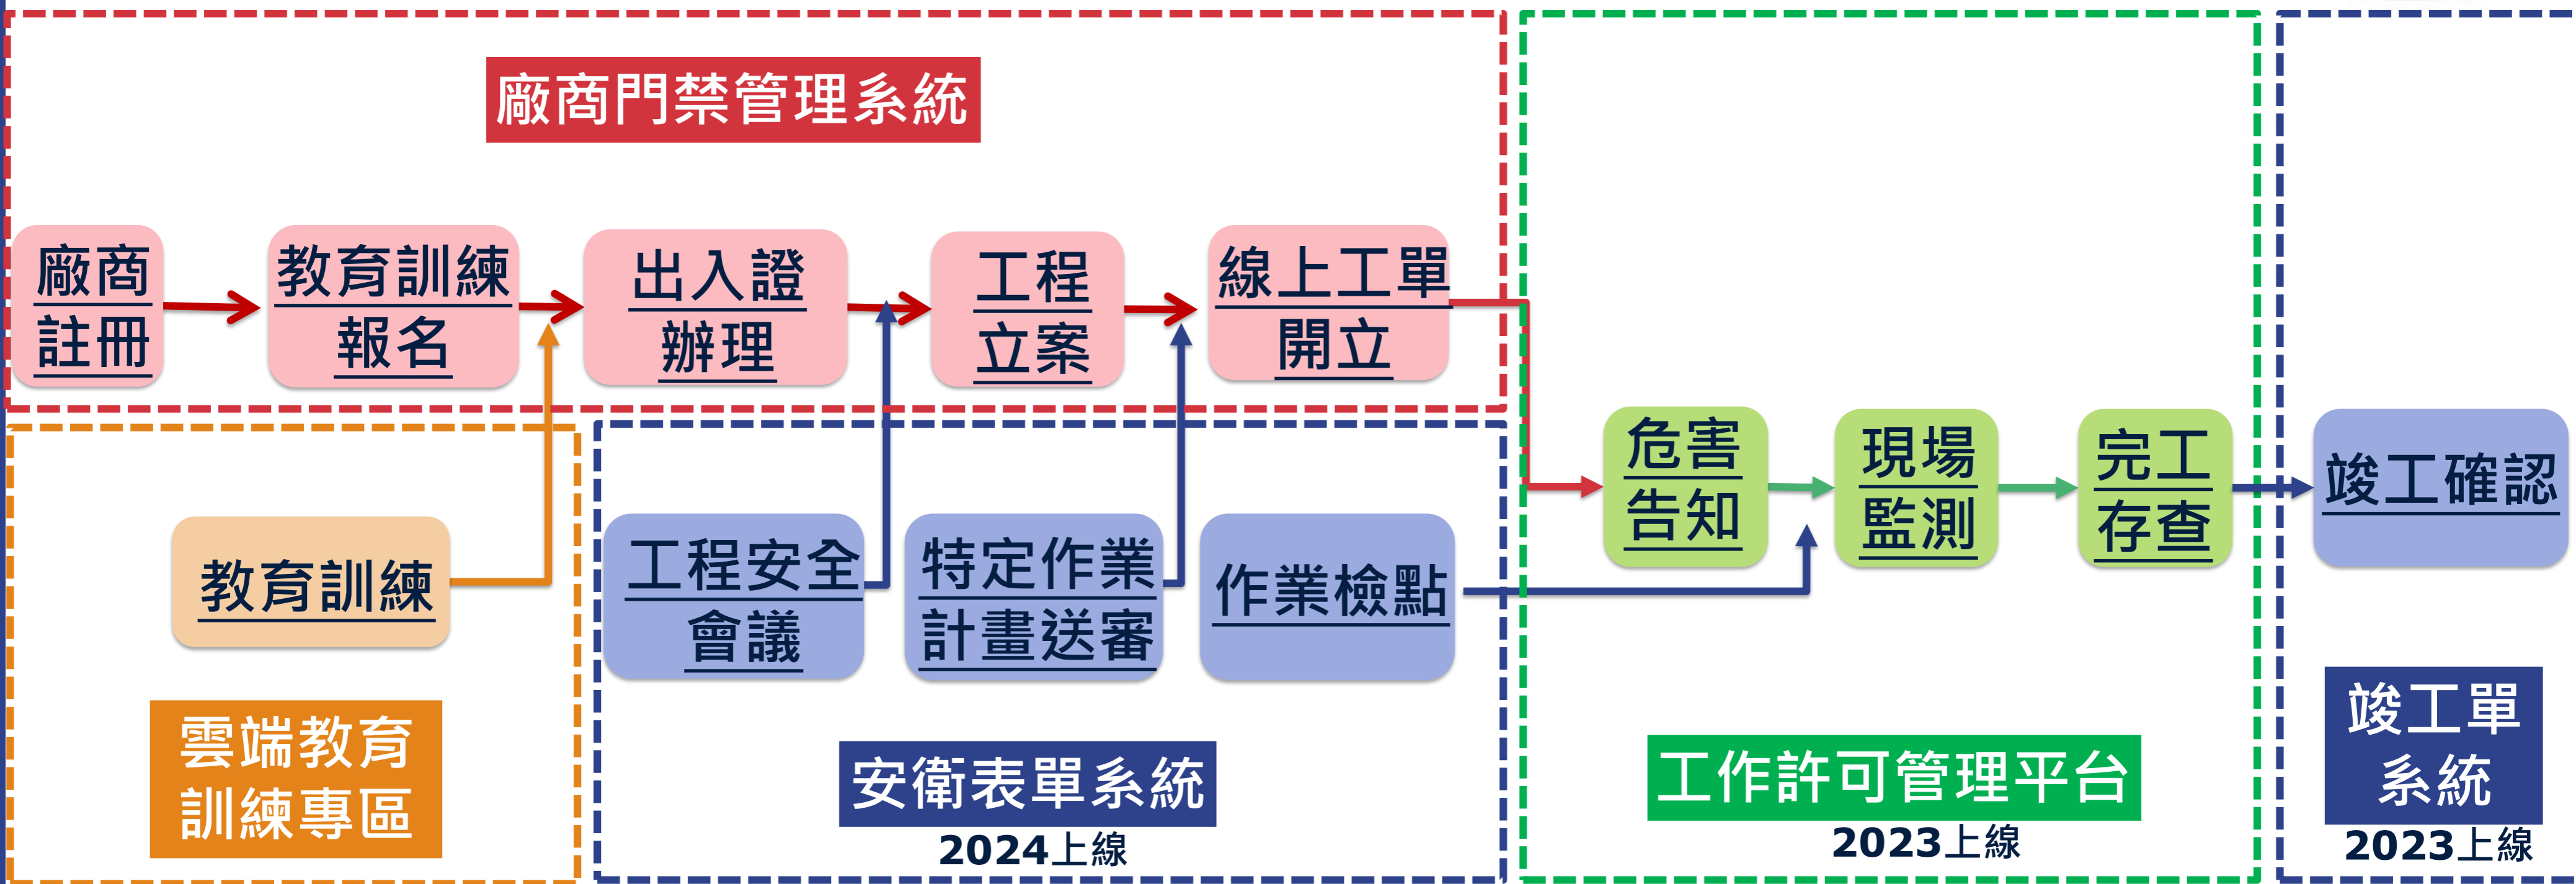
廠商門禁管理系統

廠商註冊

教育訓練報名

出入證辦理

工程立案

線上工單開立

教育訓練

雲端教育訓練專區

工程安全會議

特定作業計畫送審

作業檢點

安衛表單系統
2024上線

危害告知

現場監測

完工存查

工作許可管理平台
2023上線

竣工確認

竣工單系統
2023上線